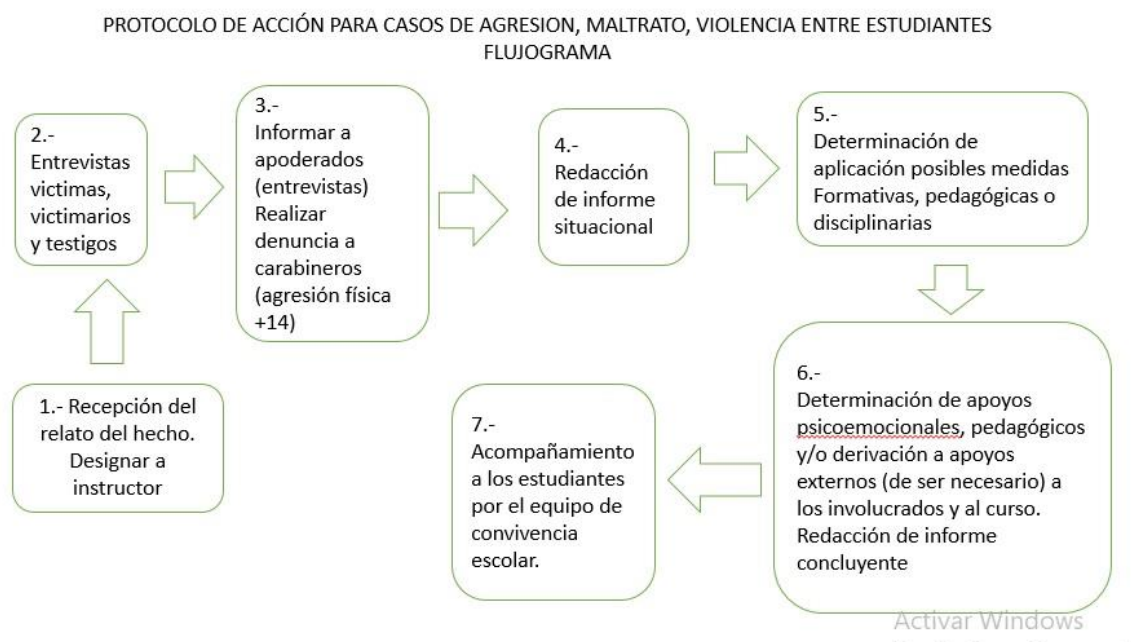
PROTOCOLO DE ACCIÓN PARA CASOS DE AGRESION, MALTRATO, VIOLENCIA ENTRE ESTUDIANTES
FLUJOGRAMA

2.-
Entrevistas victimas, victimarios y testigos

3.-
Informar a apoderados (entrevistas)
Realizar denuncia a carabineros (agresión física +14)

4.-
Redacción de informe situacional

5.-
Determinación de aplicación posibles medidas Formativas, pedagógicas o disciplinarias

1.- Recepción del relato del hecho. Designar a instructor

7.-
Acompañamiento a los estudiantes por el equipo de convivencia escolar.

6.-
Determinación de apoyos psicoemocionales, pedagógicos y/o derivación a apoyos externos (de ser necesario) a los involucrados y al curso.
Redacción de informe concluyente

Activar Windows